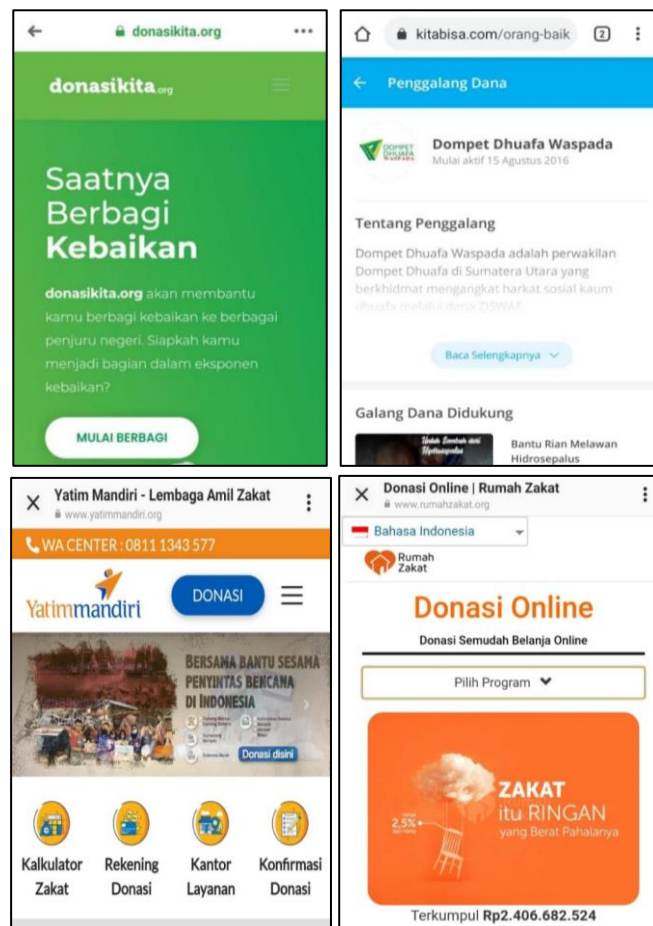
donasikita.org

donasikita.org

Saatnya Berbagi **Kebaikan**

**donasikita.org** akan membantu kamu berbagi kebaikan ke berbagai penjuru negeri. Siapkah kamu menjadi bagian dalam eksponen kebaikan?

MULAI BERBAGI

kitabisa.com/orang-baik

2

Penggalang Dana

Dompet Dhuafa Waspada
Mulai aktif 15 Agustus 2016

Tentang Penggalang

Dompet Dhuafa Waspada adalah perwakilan Dompet Dhuafa di Sumatera Utara yang berkhidmat mengangkat harkat sosial kaum dhuafa melalui dana ZISWAF.

Baca Selengkapnya

Galang Dana Didukung

Bantu Rian Melawan Hidrosepalus

Yatim Mandiri - Lembaga Amil Zakat
www.yatimmandiri.org

WA CENTER : 0811 1343 577

Yatimmandiri

DONASI

BERSAMA BANTU SESAMA PENYINTAS BENCANA DI INDONESIA

Donasi disini

Kalkulator Zakat

Rekening Donasi

Kantor Layanan

Konfirmasi Donasi

Donasi Online | Rumah Zakat
www.rumahzakat.org

Bahasa Indonesia

Rumah Zakat

Donasi Online

Donasi Semudah Belanja Online

Pilih Program

2,5%

ZAKAT itu RINGAN yang Berat Pahalanya

Terkumpul Rp2.406.682.524